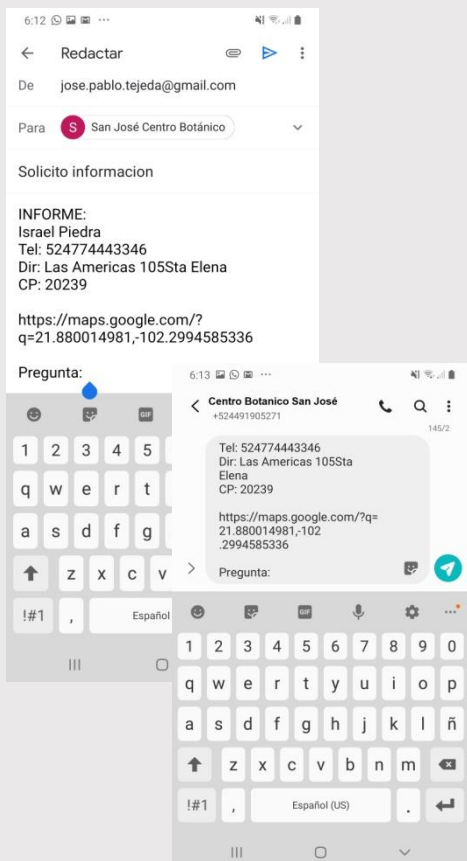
6:12 ...

← Redactar

De jose.pablo.tejeda@gmail.com

Para S San José Centro Botánico

Solicito informacion

INFORME:
Israel Piedra
Tel: 524774443346
Dir: Las Americas 105Sta Elena
CP: 20239

https://maps.google.com/?q=21.880014981,-102.2994585336

Pregunta:

GIF
1 2 3 4 5
q w e r t
a s d f g
z x c v
!#1 , Español
|||

6:13 ...

Centro Botanico San José
+524491905271

145/2

Tel: 524774443346
Dir: Las Americas 105Sta Elena
CP: 20239

https://maps.google.com/?q=21.880014981,-102.2994585336

Pregunta:

GIF
1 2 3 4 5 6 7 8 9 0
q w e r t y u i o p
a s d f g h j k l ñ
z x c v b n m
!#1 , Español (US) .
|||